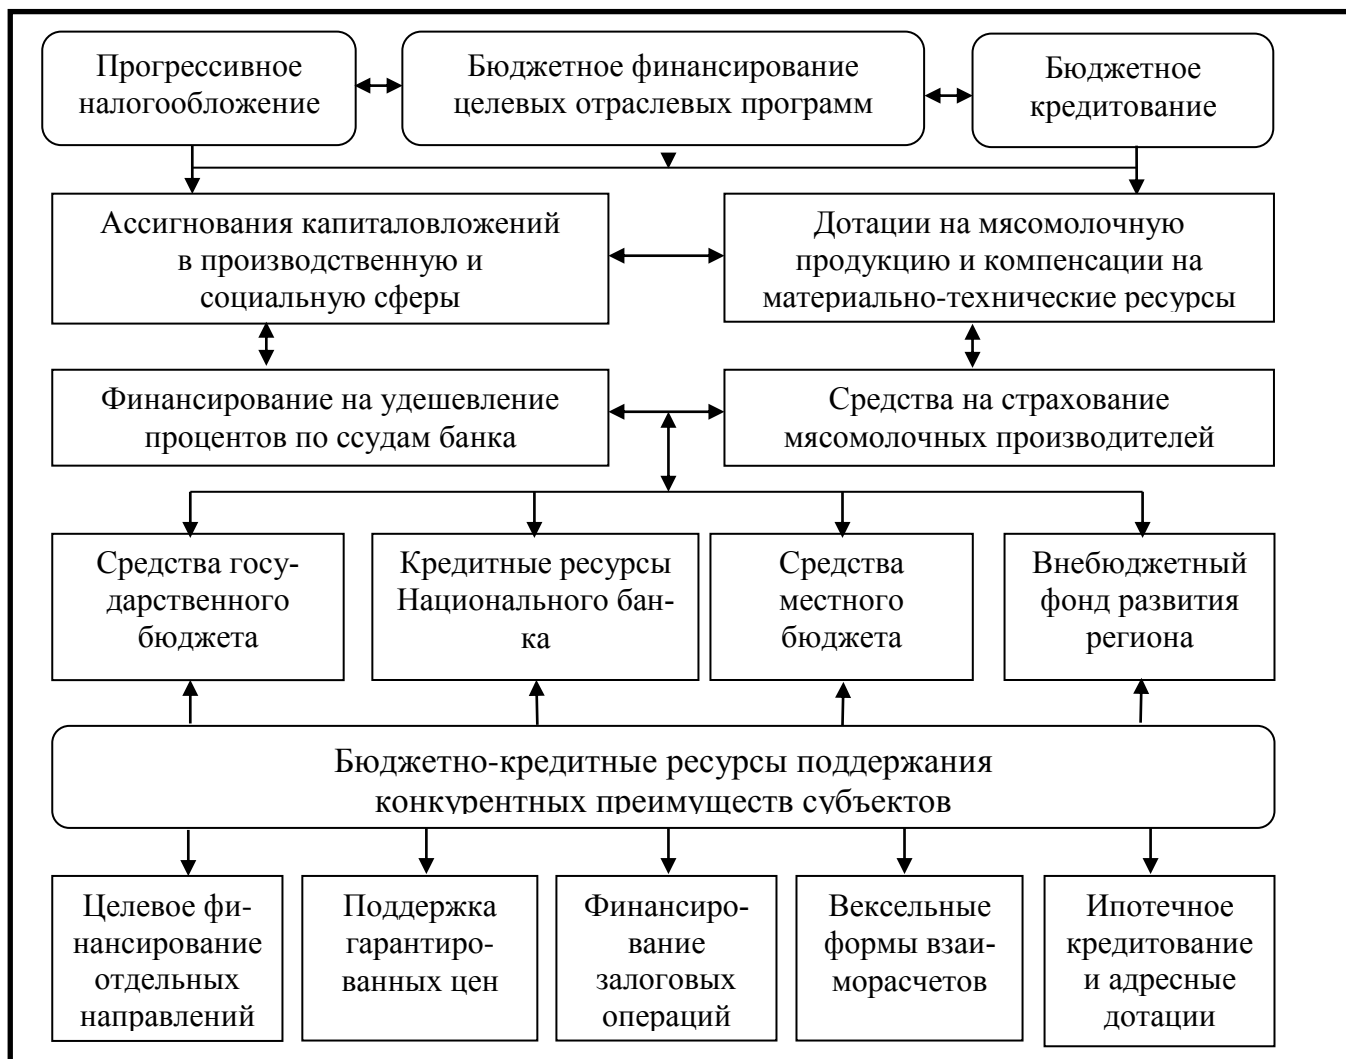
Прогрессивное налогообложение

Бюджетное финансирование целевых отраслевых программ

Бюджетное кредитование

Ассигнования капиталовложений в производственную и социальную сферы

Дотации на мясомолочную продукцию и компенсации на материально-технические ресурсы

Финансирование на удешевление процентов по ссудам банка

Средства на страхование мясомолочных производителей

Средства государственного бюджета

Кредитные ресурсы Национального банка

Средства местного бюджета

Внебюджетный фонд развития региона

Бюджетно-кредитные ресурсы поддержания конкурентных преимуществ субъектов

Целевое финансирование отдельных направлений

Поддержка гарантированных цен

Финансирование залоговых операций

Вексельные формы взаиморасчетов

Ипотечное кредитование и адресные дотации